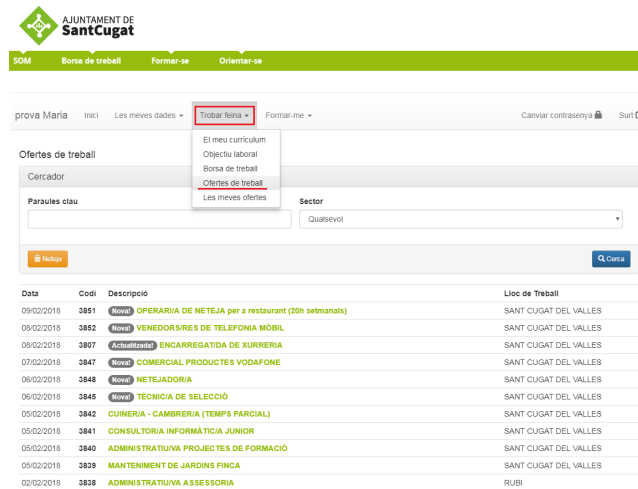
AJUNTAMENT DE SantCugat

SOM Borsa de treball Formar-se Orientar-se

prova Maria Inici Les meves dades ▾ Trobar feina ▾ Formar-me ▾ Canviar contrasenya Surt

El meu currículum
Objectiu laboral
Borsa de treball
Ofertes de treball
Les meves ofertes

Ofertes de treball

Cercador

Paraules clau

Sector
Qualsevol

Neteja

Cerca

| Data | Codi | Descripció | Lloc de Treball |
|---|---|---|---|
| 09/02/2018 | 3851 | Nova! OPERARI/A DE NETEJA per a restaurant (20h setmanals) | SANT CUGAT DEL VALLES |
| 08/02/2018 | 3852 | Nova! VENEDORS/RES DE TELEFONIA MÒBIL | SANT CUGAT DEL VALLES |
| 08/02/2018 | 3807 | Actualitzada! ENCARREGAT/DA DE XURRERIA | SANT CUGAT DEL VALLES |
| 07/02/2018 | 3847 | Nova! COMERCIAL PRODUCTES VODAFONE | SANT CUGAT DEL VALLES |
| 06/02/2018 | 3848 | Nova! NETEJADOR/A | SANT CUGAT DEL VALLES |
| 06/02/2018 | 3845 | Nova! TÈCNIC/A DE SELECCIÓ | SANT CUGAT DEL VALLES |
| 05/02/2018 | 3842 | CUINER/A - CAMBRER/A (TEMPS PARCIAL) | SANT CUGAT DEL VALLES |
| 05/02/2018 | 3841 | CONSULTOR/A INFORMÀTIC/A JUNIOR | SANT CUGAT DEL VALLES |
| 05/02/2018 | 3840 | ADMINISTRATIU/VA PROJECTES DE FORMACIÓ | SANT CUGAT DEL VALLES |
| 05/02/2018 | 3839 | MANTENIMENT DE JARDINS FINCA | SANT CUGAT DEL VALLES |
| 02/02/2018 | 3838 | ADMINISTRATIU/VA ASSESSORIA | RUBI |